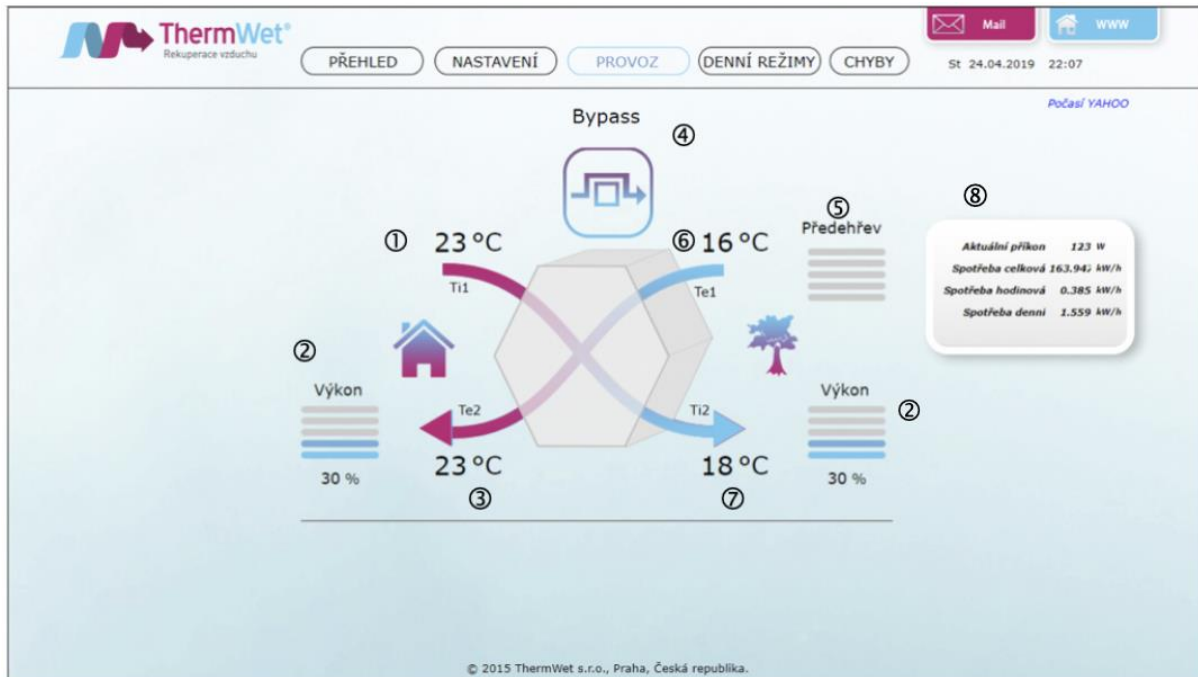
ThermWet®
Rekuperace vzduchu

PŘEHLED NASTAVENÍ PROVOZ DENNÍ REŽIMY CHYBY

Mail WWW

St 24.04.2019 22:07

Počasí YAHOO

Bypass

④

⑧

⑤
Předehřev

① 23 °C

⑥ 16 °C

Ti1

Te1

| Aktuální příkon | 123 W |
|---|---|
| Spotřeba celková | 163.94? kW/h |
| Spotřeba hodinová | 0.385 kW/h |
| Spotřeba denní | 1.559 kW/h |

②

Výkon

Výkon

②

Te2

Ti2

30 %

23 °C

18 °C

30 %

③

⑦

© 2015 ThermWet s.r.o., Praha, Česká republika.